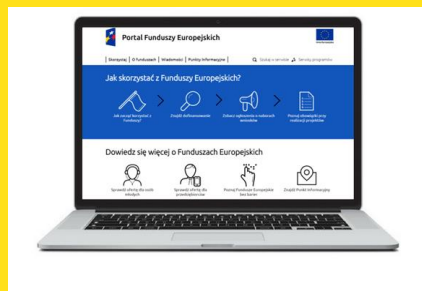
Portal Funduszy Europejskich

Skorzystaj | O Funduszach | Wiadomości | Punkty Informacyjne

Szukaj w serwisie

Jak skorzystać z Funduszy Europejskich?

Jak zacząć korzystać z Funduszy?

Znajdź dofinansowanie

Zobacz ogłoszenia o naborach wniosków

Poznaj obowiązki przy realizacji projektów

Dowiedz się więcej o Funduszach Europejskich

Sprawdź oferty dla osób fizycznych

Sprawdź oferty dla przedsiębiorców

Poznaj Fundusze Europejskie bez barier

Znajdź Punkt Informacyjny